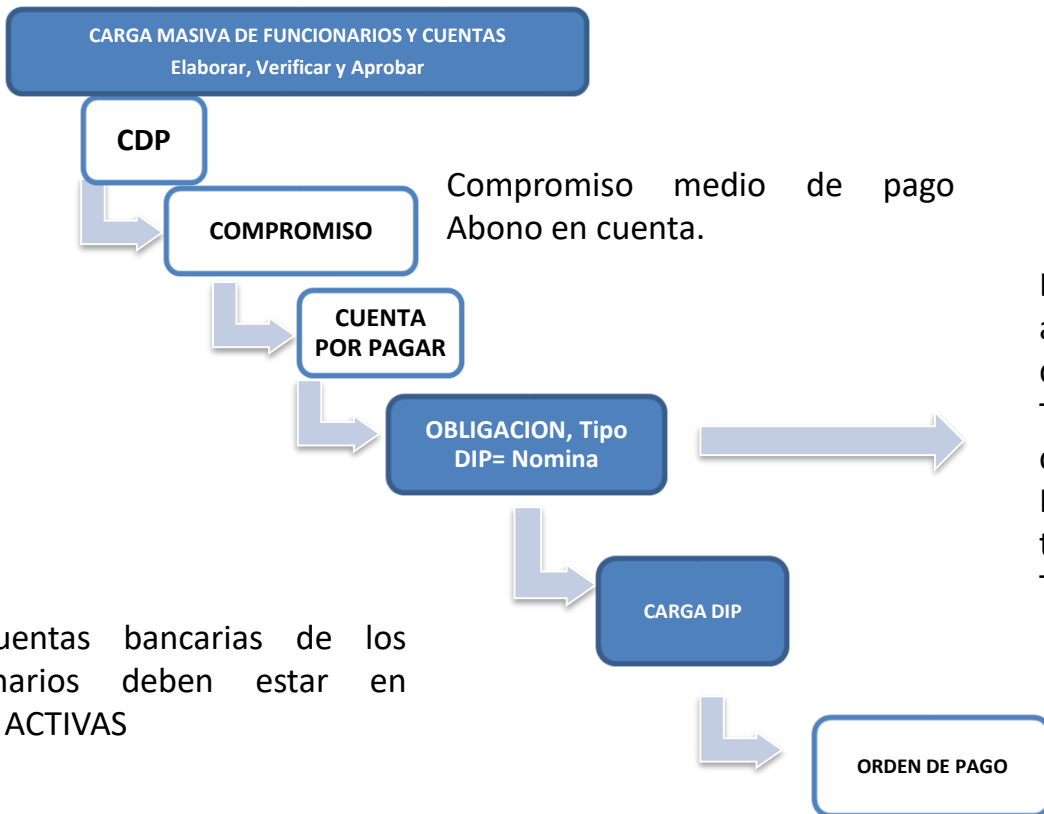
CARGA MASIVA DE FUNCIONARIOS Y CUENTAS
Elaborar, Verificar y Aprobar

CDP

COMPROMISO

Compromiso medio de pago Abono en cuenta.

CUENTA POR PAGAR

OBLIGACION, Tipo DIP= Nomina

CARGA DIP

ORDEN DE PAGO

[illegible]uentas bancarias de los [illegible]narios deben estar en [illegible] ACTIVAS